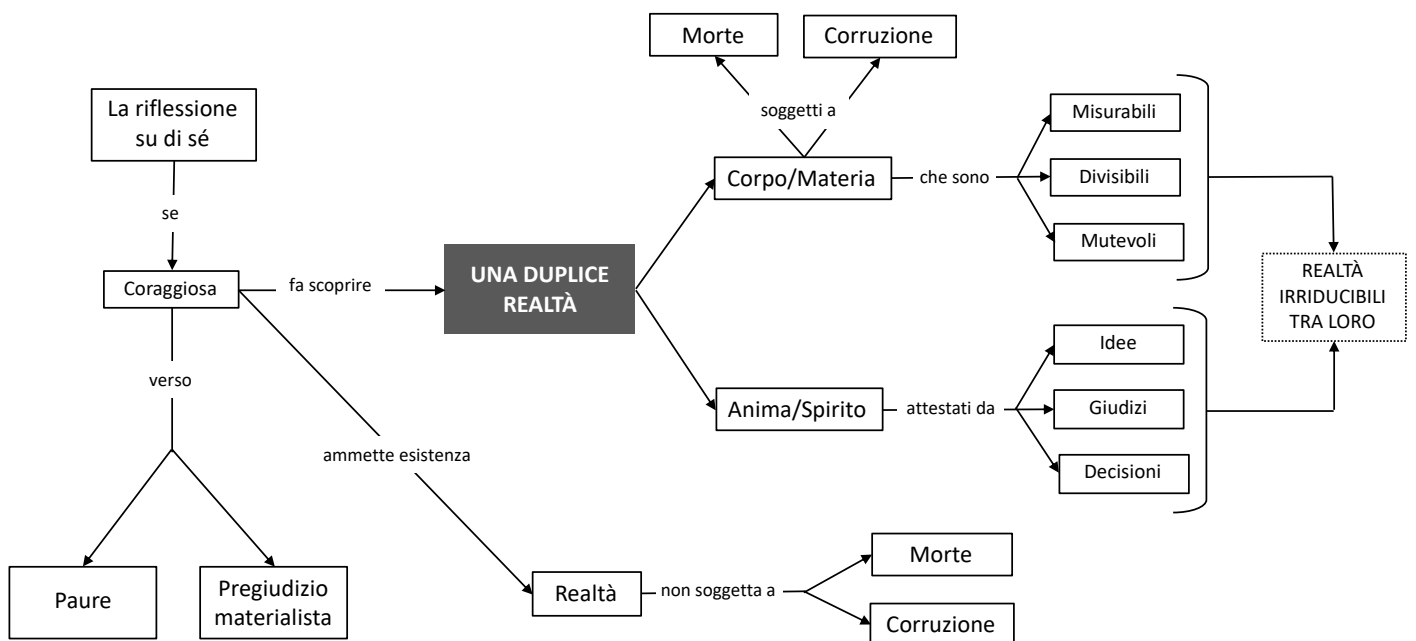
La riflessione su di sé

se

Coraggiosa

fa scoprire

UNA DUPLICE REALTÀ

verso

Paure

Pregiudizio materialista

ammette esistenza

Realtà

non soggetta a

Morte

Corruzione

Morte

Corruzione

soggetti a

Corpo/Materia

che sono

Misurabili

Divisibili

Mutevoli

Anima/Spirito

attestati da

Idee

Giudizi

Decisioni

REALTÀ IRRIDUCIBILI TRA LORO